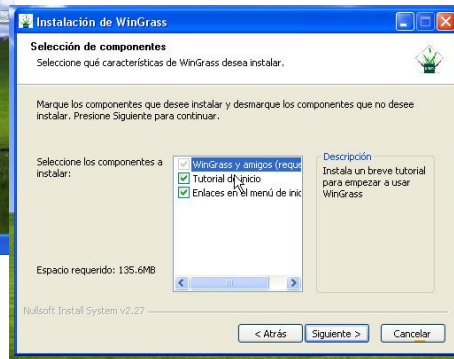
Instalación de WinGrass

Selección de componentes

Seleccione qué características de WinGrass desea instalar.

Marque los componentes que desee instalar y desmarque los componentes que no desee instalar. Presione Siguiente para continuar.

Seleccione los componentes a instalar:

WinGrass y amigos (reque

Tutorial de inicio

Enlaces en el menú de inic

Descripción

Instala un breve tutorial para empezar a usar WinGrass

Espacio requerido: 135.6MB

Nullsoft Install System v2.27

< Atrás

Siguiente >

Cancelar